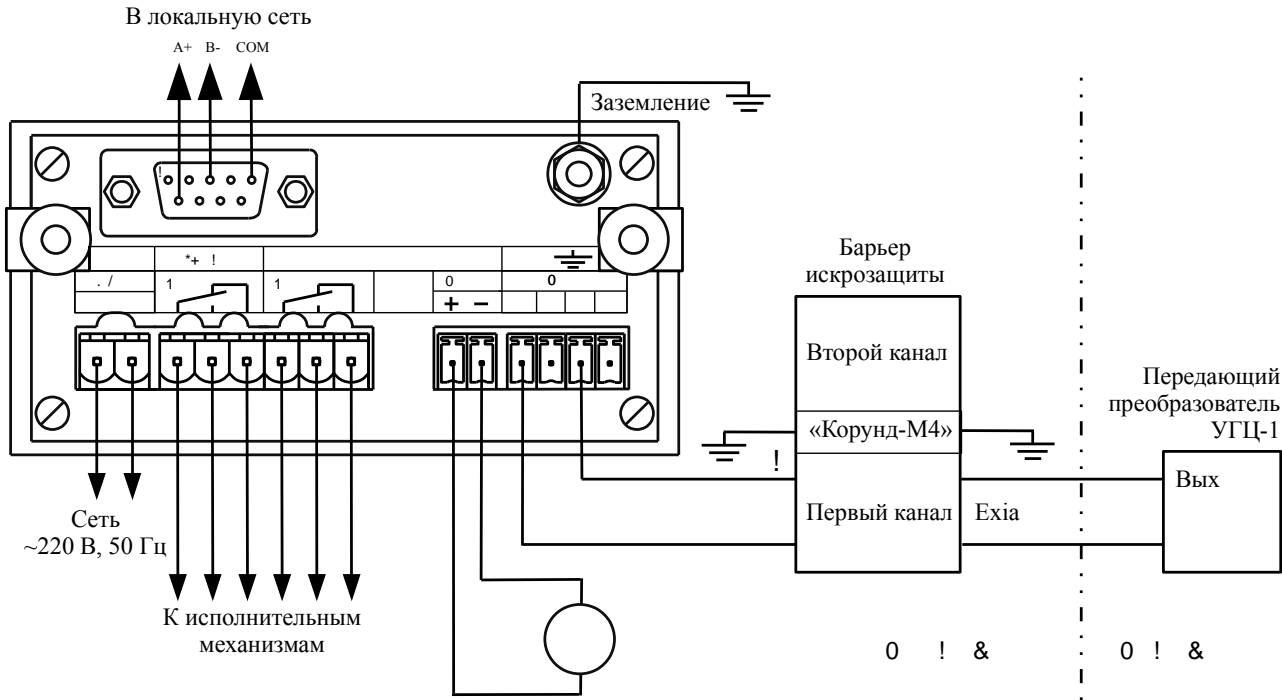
В локальную сеть

A+ B- COM

Заземление

!

*+ !

. /

1

1

0

+ −

0

Барьер искрозащиты

Второй канал

«Корунд-М4»

!

Первый канал

Exia

Передающий преобразователь УГЦ-1

Вых

Сеть ~220 В, 50 Гц

К исполнительным механизмам

0 ! &

0 ! &